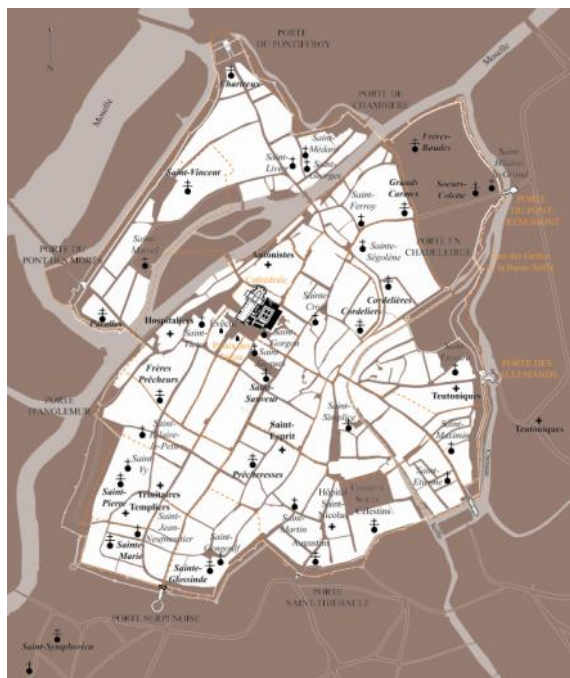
N

PORTE DU PONTIFFROY

Moselle

Moselle

Chartreux

PORTE DE CHAMBIERE

Frères-Baudes

Saint-Médard

Saint-Livier

Saint-Georges

Saint-Hilaire-le-Grand

Saint-Vincent

Grands-Carmes

Soeurs-Colette

PORTE DU PONT-RENGMONT

Saint-Ferroy

PORTE DU PONT-DES-MORTS

Sainte-Ségolène

PORTE EN CHADELAIRUE

Antonistes

Saint-Marcel

Cathédrale

Cordelières

Sainte-Croix

Cordeliers

Pucelles

Hospitaliers

Saint-Gorgon

Frères Prêcheurs

Saint-Sauveur

PORTE DES ALLEMANDS

Teutoniques

PORTE D'ANGLEMUR

Saint-Simplice

Teutoniques

Saint-Esprit

Saint-Maximin

Saint-Hilaire-le-Petit

Saint-Vy

Prêcheresses

Saint-Eucaire

Hôpital Saint-Nicolas

Saint-Pierre

Trinitaires

Templiers

Saint-Jean-Neufmoustier

Célestins

Saint-Martin

Augustins

Sainte-Marie

Saint-Gengoulf

Sainte-Glossinde

PORTE SAINT-THIÉBAULT

PORTE SERPENOISE

Saint-Symphorien